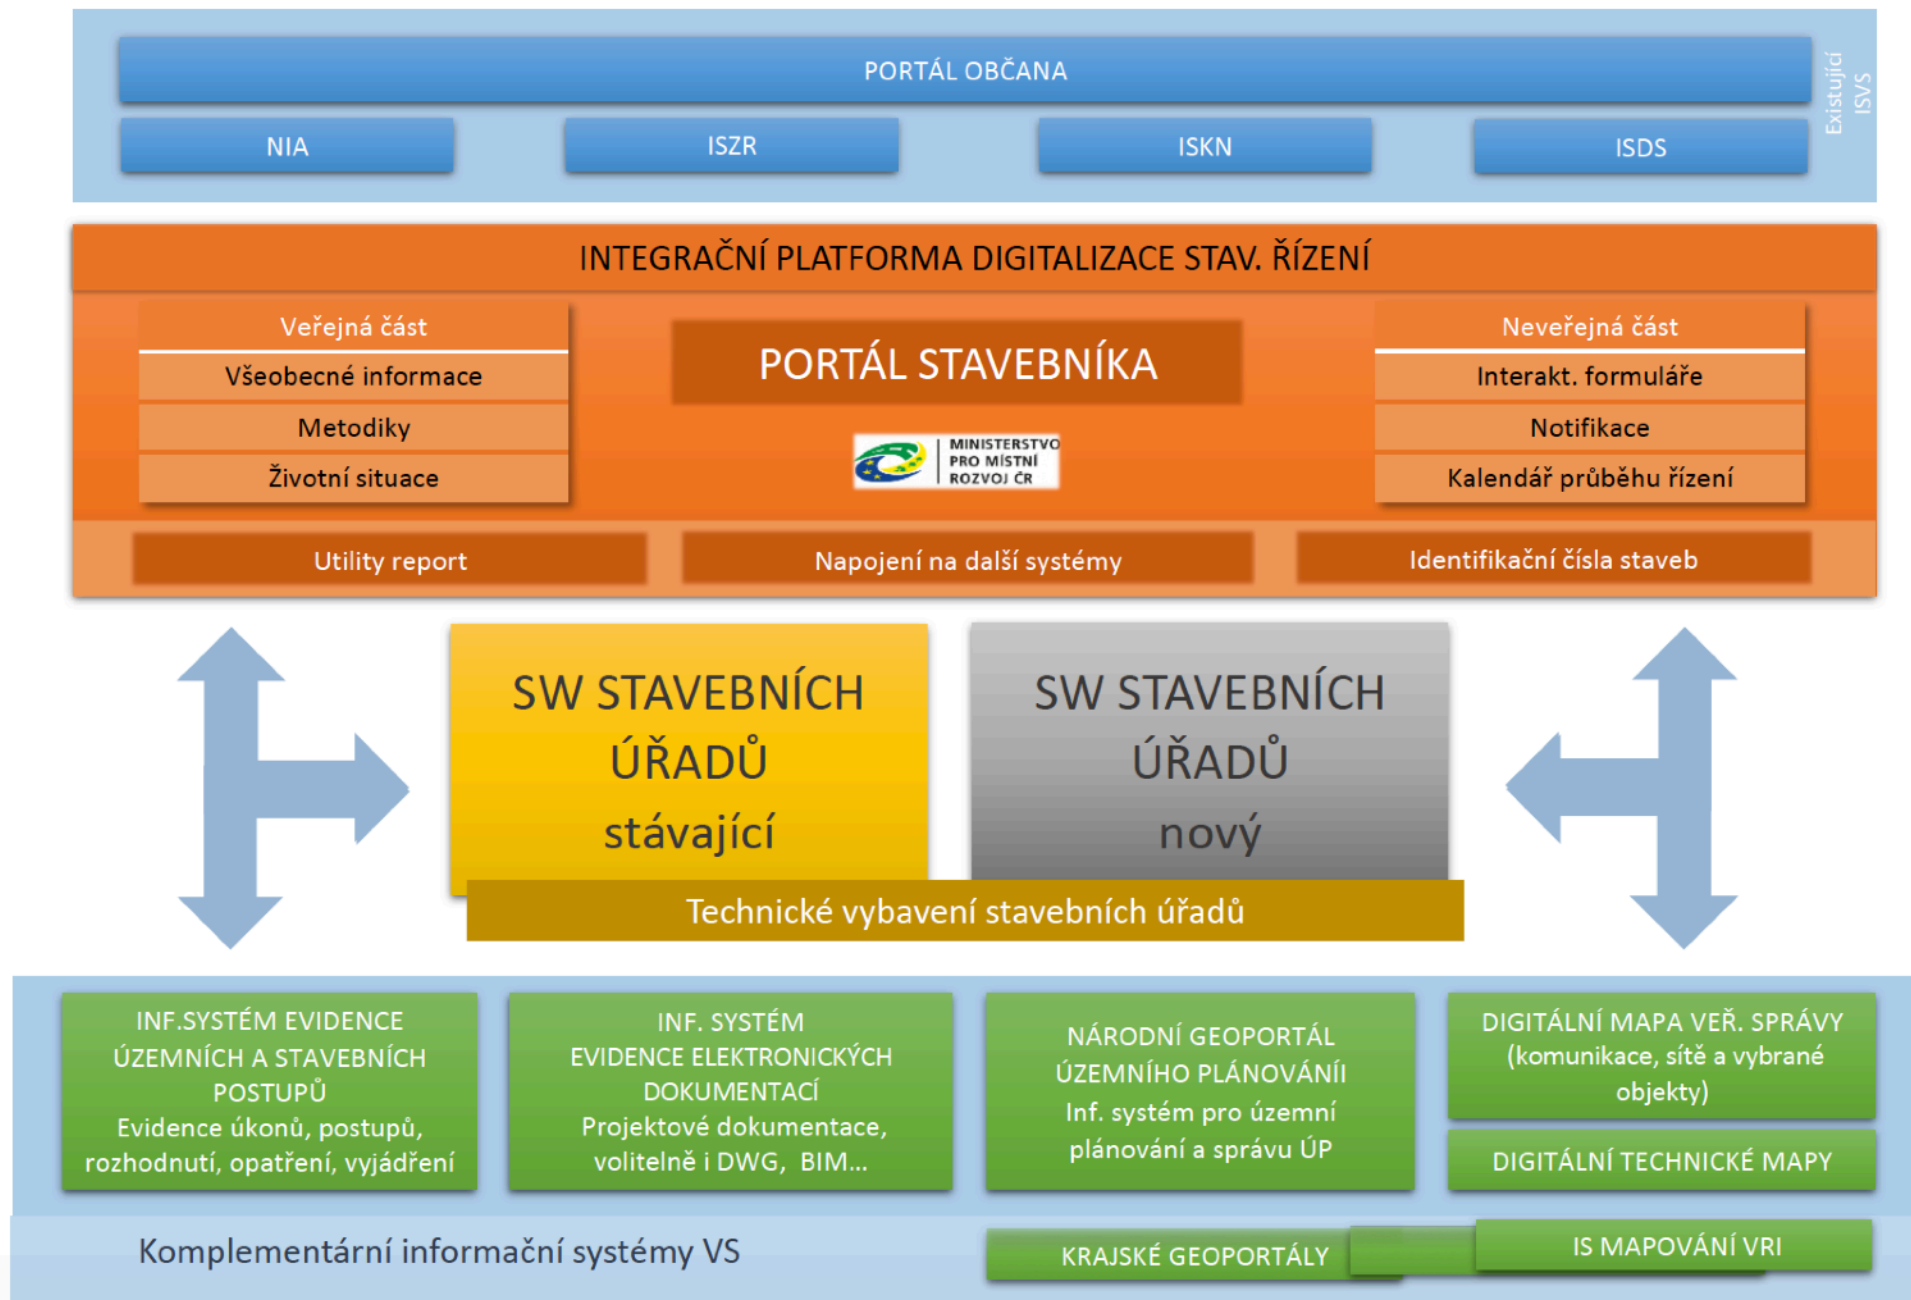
PORTÁL OBČANA

NIA

ISZR

ISKN

ISDS

Existující ISVS

INTEGRAČNÍ PLATFORMA DIGITALIZACE STAV. ŘÍZENÍ

Veřejná část

Všeobecné informace

Metodiky

Životní situace

PORTÁL STAVEBNÍKA

MINISTERSTVO PRO MÍSTNÍ ROZVOJ ČR

Neveřejná část

Interakt. formuláře

Notifikace

Kalendář průběhu řízení

Utility report

Napojení na další systémy

Identifikační čísla staveb

SW STAVEBNÍCH ÚŘADŮ stávající

SW STAVEBNÍCH ÚŘADŮ nový

Technické vybavení stavebních úřadů

INF.SYSTÉM EVIDENCE ÚZEMNÍCH A STAVEBNÍCH POSTUPŮ
Evidence úkonů, postupů, rozhodnutí, opatření, vyjádření

INF. SYSTÉM EVIDENCE ELEKTRONICKÝCH DOKUMENTACÍ
Projektové dokumentace, volitelně i DWG, BIM...

NÁRODNÍ GEOPORTÁL ÚZEMNÍHO PLÁNOVÁNÍ
Inf. systém pro územní plánování a správu ÚP

DIGITÁLNÍ MAPA VEŘ. SPRÁVY (komunikace, sítě a vybrané objekty)

DIGITÁLNÍ TECHNICKÉ MAPY

Komplementární informační systémy VS

KRAJSKÉ GEOPORTÁLY

IS MAPOVÁNÍ VRI